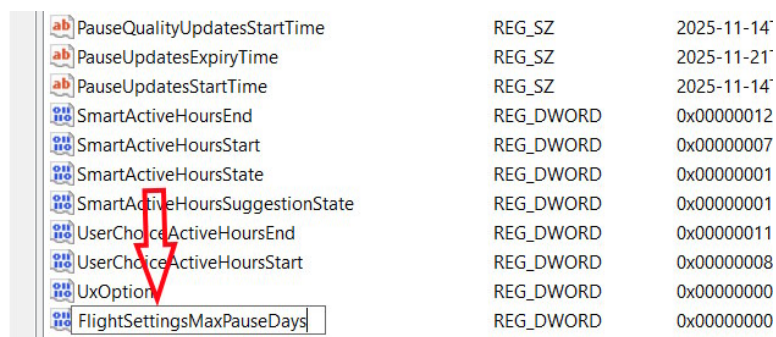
| | | |
|---|---|---|
| PauseQualityUpdatesStartTime | REG_SZ | 2025-11-14T |
| PauseUpdatesExpiryTime | REG_SZ | 2025-11-21T |
| PauseUpdatesStartTime | REG_SZ | 2025-11-14T |
| SmartActiveHoursEnd | REG_DWORD | 0x00000012 |
| SmartActiveHoursStart | REG_DWORD | 0x00000007 |
| SmartActiveHoursState | REG_DWORD | 0x00000001 |
| SmartActiveHoursSuggestionState | REG_DWORD | 0x00000001 |
| UserChoiceActiveHoursEnd | REG_DWORD | 0x00000011 |
| UserChoiceActiveHoursStart | REG_DWORD | 0x00000008 |
| UxOption | REG_DWORD | 0x00000000 |
| FlightSettingsMaxPauseDays | REG_DWORD | 0x00000000 |